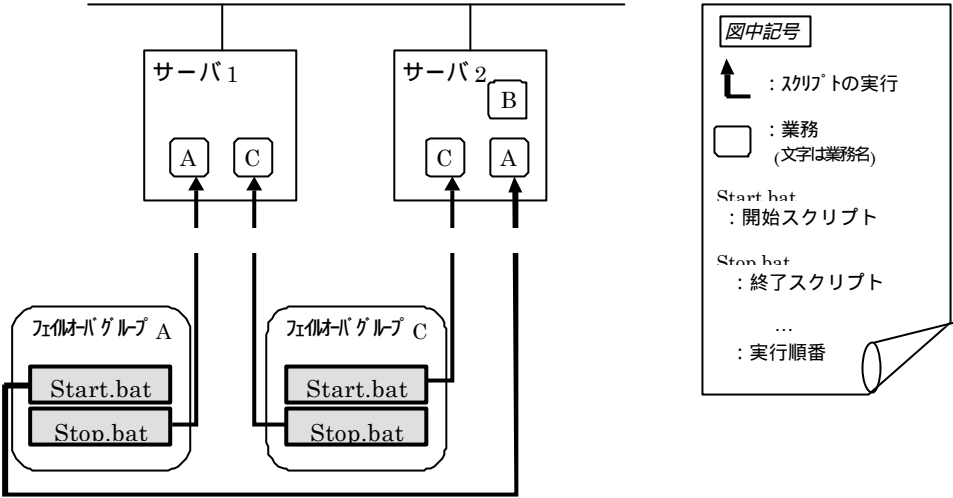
サーバ1

A

C

サーバ2

B

C

A

ﾌｪｲﾙｵｰﾊﾞｸﾞﾙｰﾌﾟA

Start.bat

Stop.bat

ﾌｪｲﾙｵｰﾊﾞｸﾞﾙｰﾌﾟC

Start.bat

Stop.bat

図中記号

：ｽｸﾘﾌﾟﾄの実行

：業務
(文字は業務名)

Start.bat
：開始スクリプト

Stop.bat
：終了スクリプト

…
：実行順番